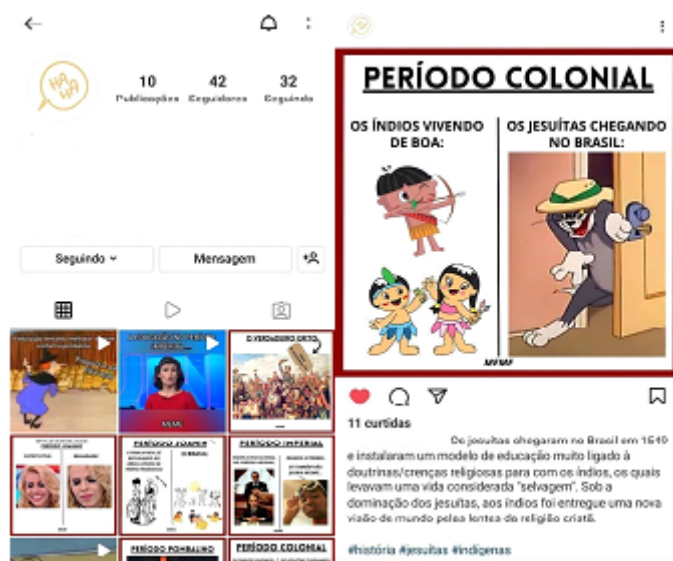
HAWA

10 Publicações
42 Seguidores
32 Seguindo

Seguindo
Mensagem

O VERDADEIRO GRITO

PERÍODO JOANINO

PERÍODO IMPERIAL

PERÍODO POMBALINO

PERÍODO COLONIAL

PERÍODO COLONIAL

OS ÍNDIOS VIVENDO DE BOA:

OS JESUÍTAS CHEGANDO NO BRASIL:

HAWA

11 curtidas

Os jesuítas chegaram no Brasil em 1549 e instalaram um modelo de educação muito ligado à doutrinas/crenças religiosas para com os índios, os quais levavam uma vida considerada "selvagem". Sob a dominação dos jesuítas, aos índios foi entregue uma nova visão de mundo pelas lentes da religião cristã.

#história #jesuítas #indígenas